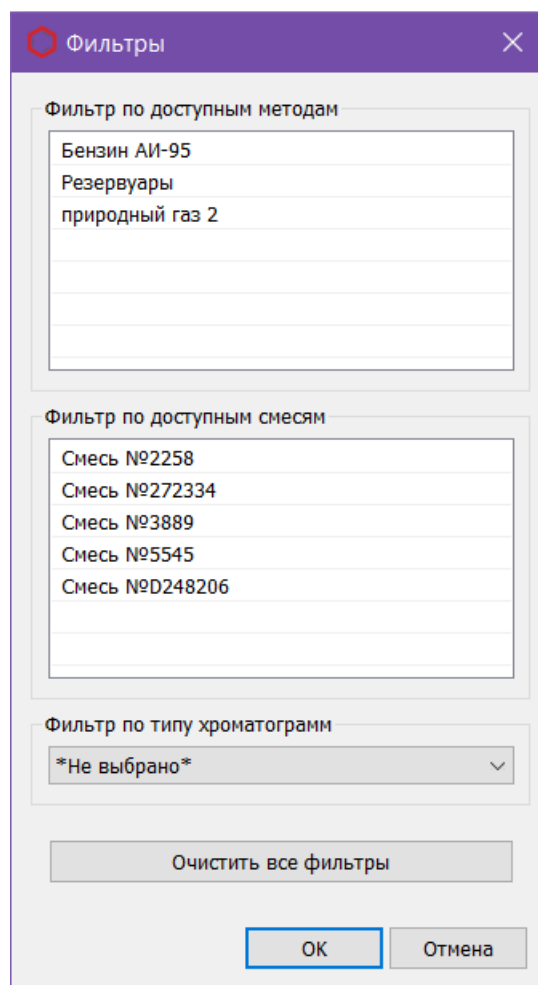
Фильтры

Фильтр по доступным методам

Бензин АИ-95
Резервуары
природный газ 2

Фильтр по доступным смесям

Смесь №2258
Смесь №272334
Смесь №3889
Смесь №5545
Смесь №D248206

Фильтр по типу хроматограмм

*Не выбрано*

Очистить все фильтры

OK
Отмена